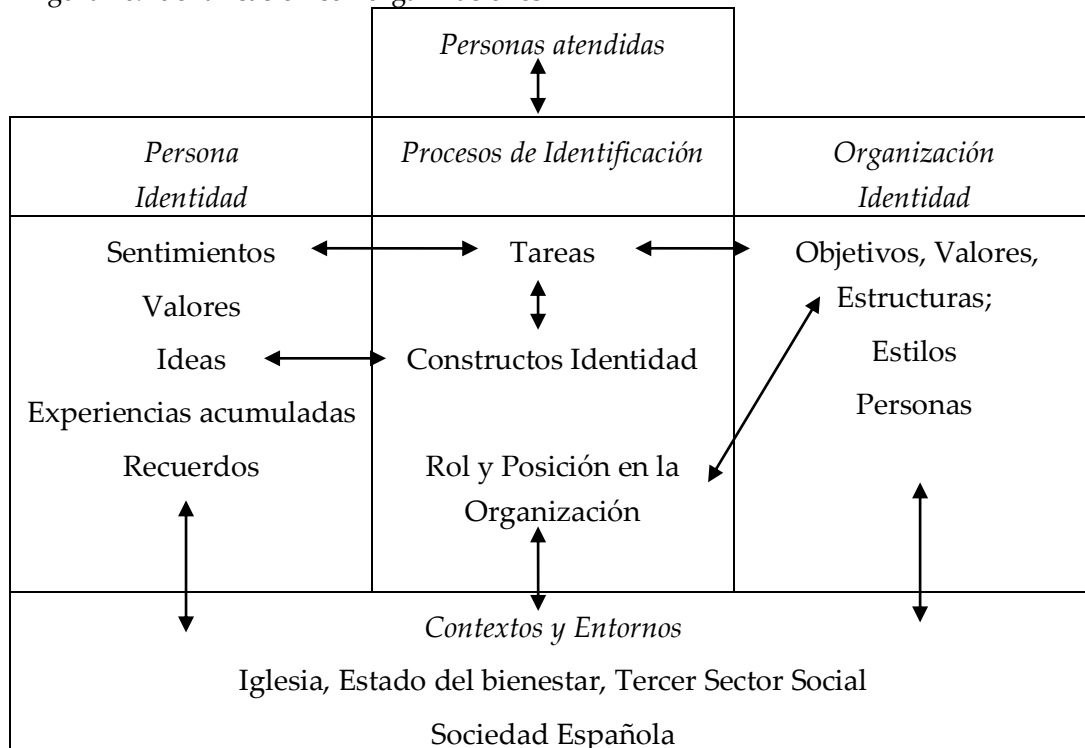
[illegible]

Personas atendidas

| Persona Identidad | Procesos de Identificación | Organización Identidad |
|---|---|---|
| Sentimientos Valores Ideas Experiencias acumuladas Recuerdos | Tareas Constructos Identidad Rol y Posición en la Organización | Objetivos, Valores, Estructuras; Estilos Personas |

Contextos y Entornos

Iglesia, Estado del bienestar, Tercer Sector Social

Sociedad Española